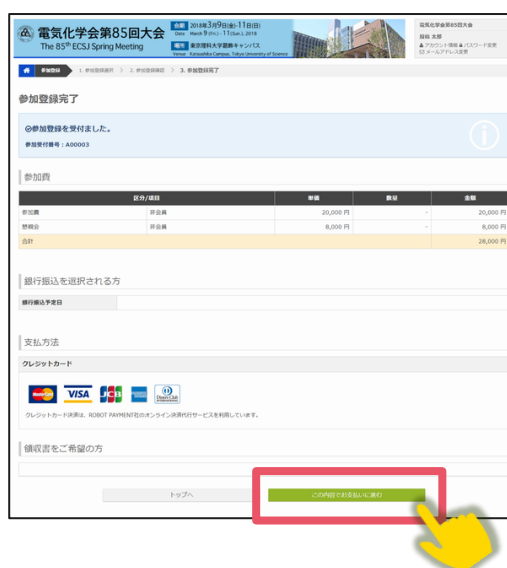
電気化学会第85回大会
The 85th ECSJ Spring Meeting
会期 2018年3月9日(金)-11日(日)
Date March 9 (Fri.) - 11 (Sun.), 2018
会場 東京理科大学葛飾キャンパス
Venue Katsushika Campus, Tokyo University of Science

電気化学会第85回大会
眼科 太郎
アカウント情報 パスワード変更
メールアドレス変更

参加登録 1. 参加登録選択 2. 参加登録確認 3. 参加登録完了

参加登録完了

参加登録を受付ました。
参加受付番号：A00003

参加費

| 区分／項目 | | 単価 | 数量 | 金額 |
|---|---|---|---|---|
| 参加費 | 非会員 | 20,000 円 | - | 20,000 円 |
| 懇親会 | 非会員 | 8,000 円 | - | 8,000 円 |
| 合計 | | | | 28,000 円 |

銀行振込を選択される方

銀行振込予定日

支払方法

クレジットカード

MasterCard VISA JCB AMERICAN EXPRESS Diners Club

クレジットカード決済は、ROBOT PAYMENT社のオンライン決済代行サービスを利用しています。

領収書をご希望の方

トップへ

この内容でお支払いに進む